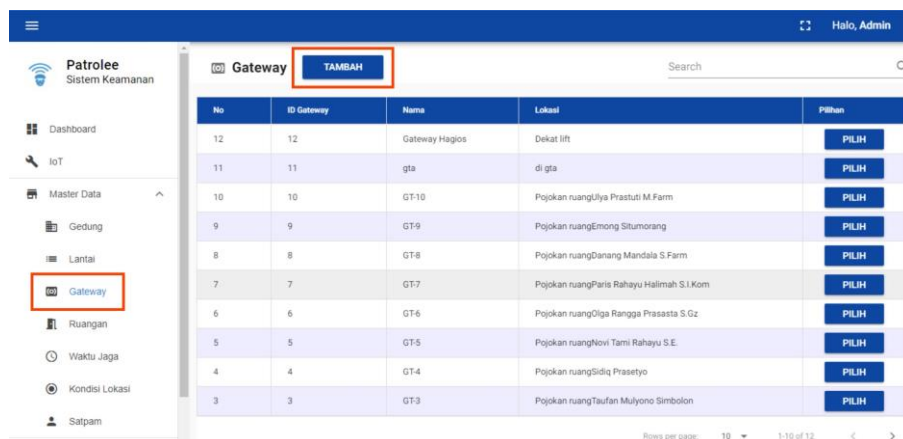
Halo, Admin

Patrolee
Sistem Keamanan

Dashboard
IoT
Master Data
Gedung
Lantai
Gateway
Ruangan
Waktu Jaga
Kondisi Lokasi
Satpam

Gateway TAMBAH

Search

| No | ID Gateway | Nama | Lokasi | Pilihan |
|---|---|---|---|---|
| 12 | 12 | Gateway Hagios | Dekat lift | PILIH |
| 11 | 11 | gta | di gta | PILIH |
| 10 | 10 | GT-10 | Pojokan ruangUlya Prastuti M.Farm | PILIH |
| 9 | 9 | GT-9 | Pojokan ruangEmong Situmorang | PILIH |
| 8 | 8 | GT-8 | Pojokan ruangDanang Mandala S.Farm | PILIH |
| 7 | 7 | GT-7 | Pojokan ruangParis Rahayu Halimah S.I.Kom | PILIH |
| 6 | 6 | GT-6 | Pojokan ruangOlga Rangga Prasasta S.Gz | PILIH |
| 5 | 5 | GT-5 | Pojokan ruangNovi Tami Rahayu S.E. | PILIH |
| 4 | 4 | GT-4 | Pojokan ruangSidiq Prasetyo | PILIH |
| 3 | 3 | GT-3 | Pojokan ruangTaufan Mulyono Simbolon | PILIH |

Rows per page: 10 1-10 of 12